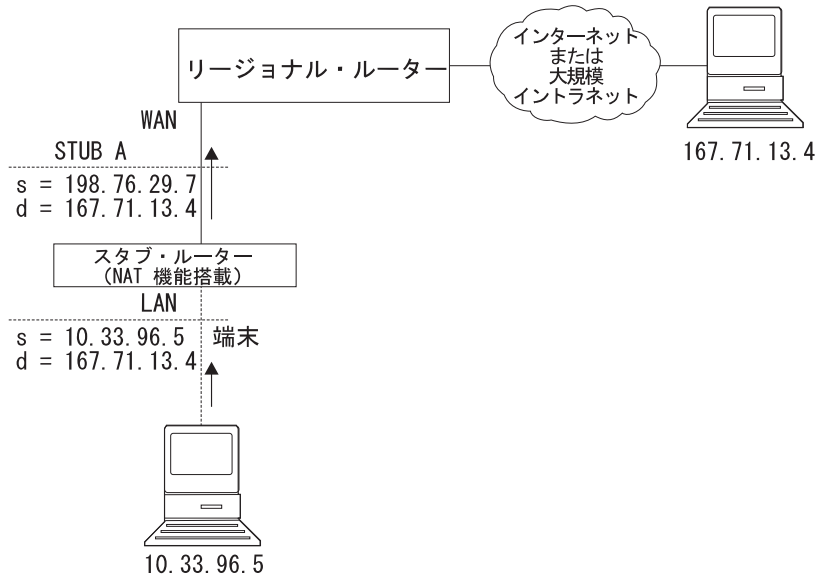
リージョナル・ルーター

インターネット
または
大規模
イントラネット

167.71.13.4

WAN

STUB A

s = 198.76.29.7
d = 167.71.13.4

スタブ・ルーター
(NAT 機能搭載)

LAN

s = 10.33.96.5
d = 167.71.13.4

端末

10.33.96.5